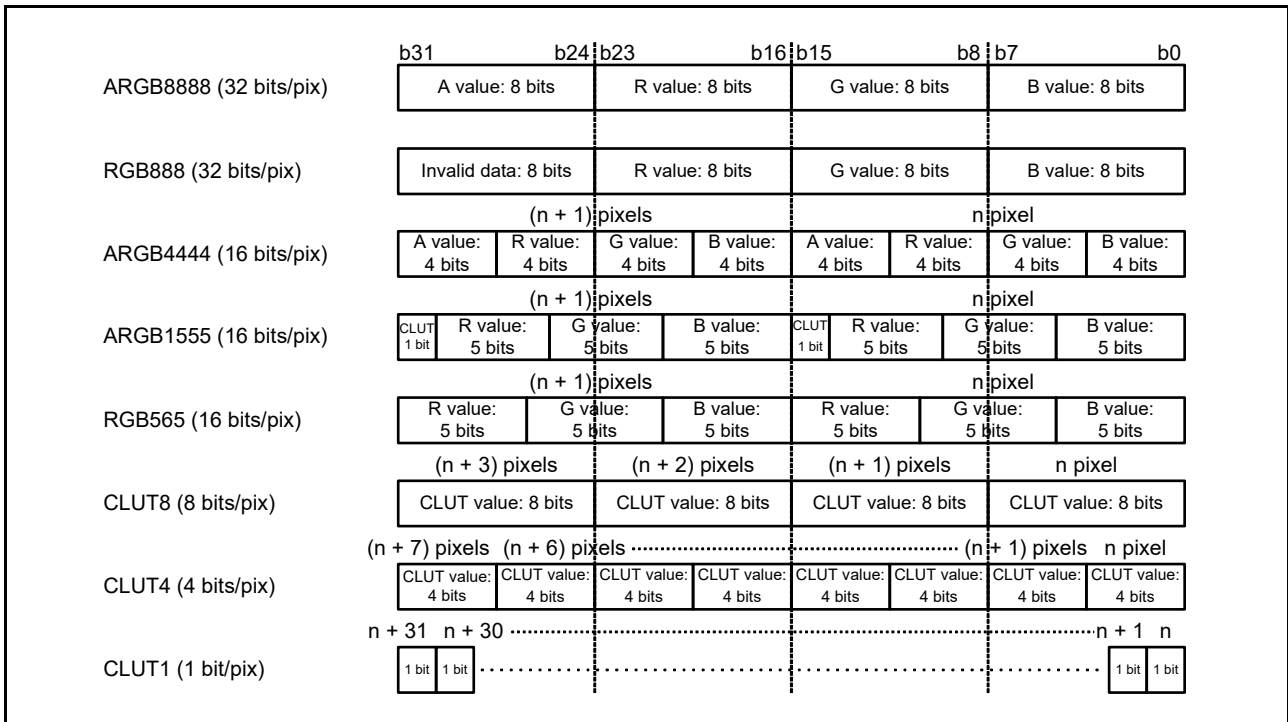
b31 b24 b23 b16 b15 b8 b7 b0

ARGB8888 (32 bits/pix)

| A value: 8 bits | R value: 8 bits | G value: 8 bits | B value: 8 bits |
|---|---|---|---|

RGB888 (32 bits/pix)

| Invalid data: 8 bits | R value: 8 bits | G value: 8 bits | B value: 8 bits |
|---|---|---|---|

(n + 1) pixels n pixel

ARGB4444 (16 bits/pix)

| A value: 4 bits | R value: 4 bits | G value: 4 bits | B value: 4 bits | A value: 4 bits | R value: 4 bits | G value: 4 bits | B value: 4 bits |
|---|---|---|---|---|---|---|---|

(n + 1) pixels n pixel

ARGB1555 (16 bits/pix)

| CLUT 1 bit | R value: 5 bits | G value: 5 bits | B value: 5 bits | CLUT 1 bit | R value: 5 bits | G value: 5 bits | B value: 5 bits |
|---|---|---|---|---|---|---|---|

(n + 1) pixels n pixel

RGB565 (16 bits/pix)

| R value: 5 bits | G value: 5 bits | B value: 5 bits | R value: 5 bits | G value: 5 bits | B value: 5 bits |
|---|---|---|---|---|---|

(n + 3) pixels (n + 2) pixels (n + 1) pixels n pixel

CLUT8 (8 bits/pix)

| CLUT value: 8 bits | CLUT value: 8 bits | CLUT value: 8 bits | CLUT value: 8 bits |
|---|---|---|---|

(n + 7) pixels (n + 6) pixels (n + 1) pixels n pixel

CLUT4 (4 bits/pix)

| CLUT value: 4 bits | CLUT value: 4 bits | CLUT value: 4 bits | CLUT value: 4 bits | CLUT value: 4 bits | CLUT value: 4 bits | CLUT value: 4 bits | CLUT value: 4 bits |
|---|---|---|---|---|---|---|---|

n + 31 n + 30 n + 1 n

CLUT1 (1 bit/pix)

1 bit 1 bit 1 bit 1 bit